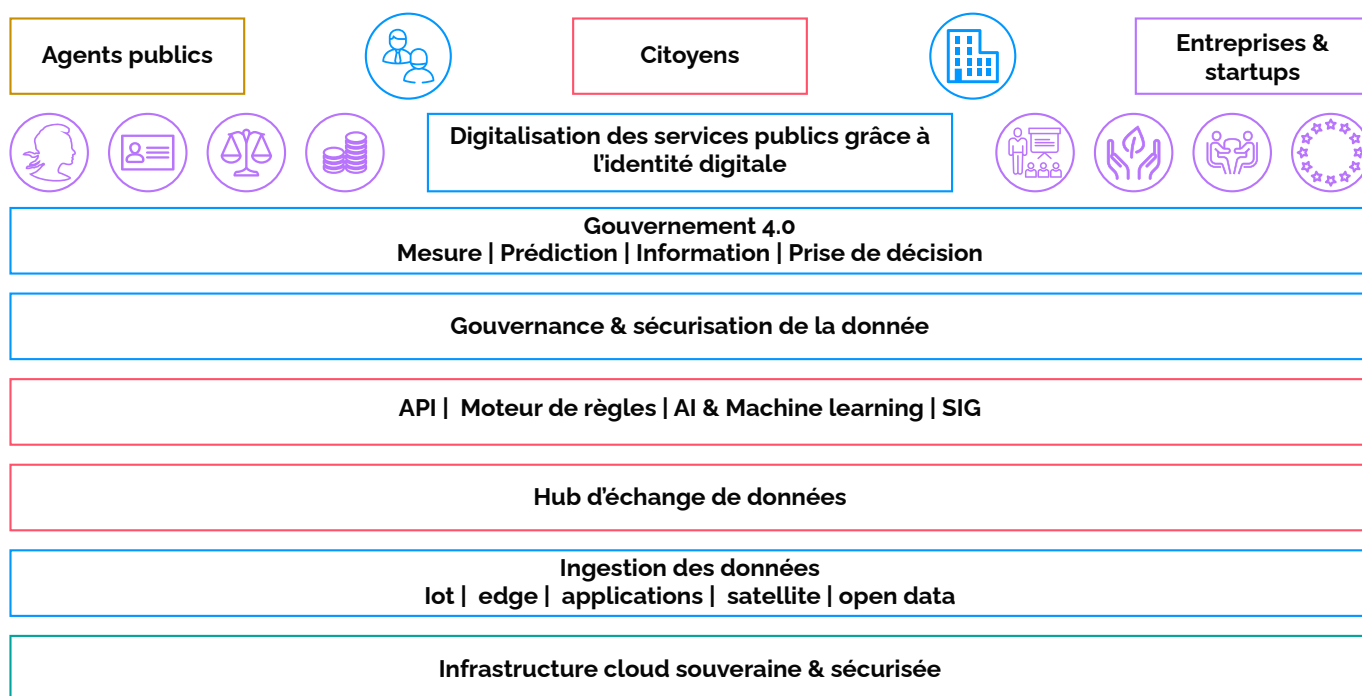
Agents publics

Citoyens

Entreprises & startups

Digitalisation des services publics grâce à l'identité digitale

Gouvernement 4.0
Mesure | Prédiction | Information | Prise de décision

Gouvernance & sécurisation de la donnée

API | Moteur de règles | AI & Machine learning | SIG

Hub d'échange de données

Ingestion des données
Iot | edge | applications | satellite | open data

Infrastructure cloud souveraine & sécurisée